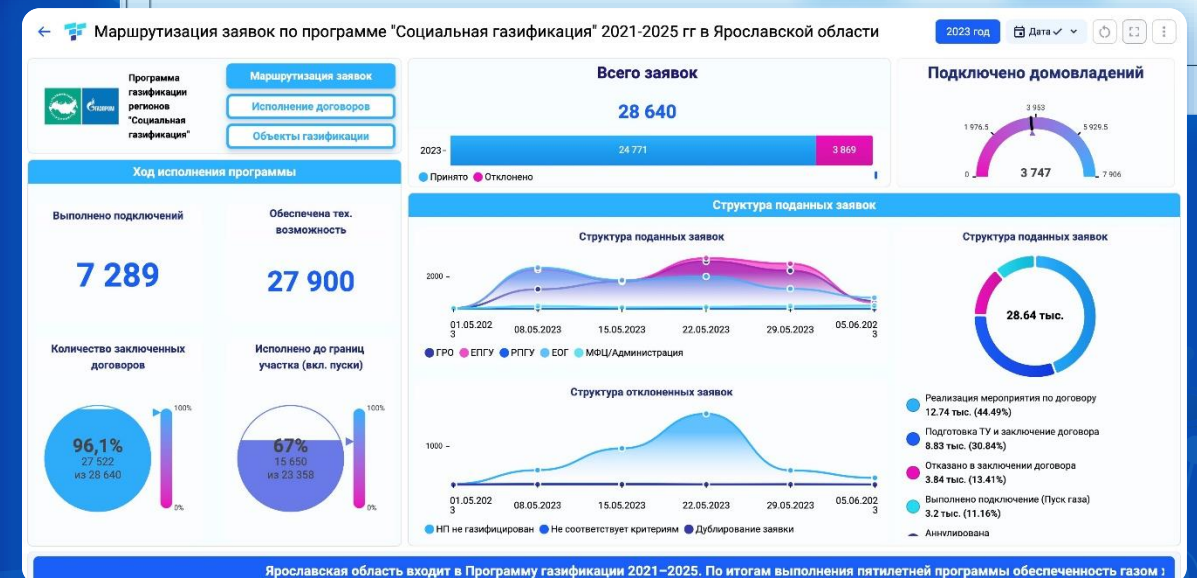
Маршрутизация заявок по программе "Социальная газификация" 2021-2025 гг в Ярославской области

2023 год

Дата

Программа газификации регионов "Социальная газификация"

Маршрутизация заявок

Исполнение договоров

Объекты газификации

Всего заявок

28 640

2023

24 771

3 869

Принято

Отклонено

Подключено домовладений

3 953

1 976.5

5 929.5

0

3 747

7 906

Ход исполнения программы

Выполнено подключений

7 289

Обеспечена тех. возможность

27 900

Количество заключенных договоров

96,1%

27 522

из 28 640

100%

0%

Исполнено до границ участка (вкл. пуски)

67%

15 650

из 23 358

100%

0%

Структура поданных заявок

Структура поданных заявок

2000

01.05.2023

08.05.2023

15.05.2023

22.05.2023

29.05.2023

05.06.2023

ГРО

ЕПГУ

РПГУ

ЕОГ

МФЦ/Администрация

Структура отклоненных заявок

1000

01.05.2023

08.05.2023

15.05.2023

22.05.2023

29.05.2023

05.06.2023

НП не газифицирован

Не соответствует критериям

Дублирование заявки

Структура поданных заявок

28.64 тыс.

Реализация мероприятия по договору 12.74 тыс. (44.49%)

Подготовка ТУ и заключение договора 8.83 тыс. (30.84%)

Отказано в заключении договора 3.84 тыс. (13.41%)

Выполнено подключение (Пуск газа) 3.2 тыс. (11.16%)

Аннулирована

Ярославская область входит в Программу газификации 2021–2025. По итогам выполнения пятилетней программы обеспеченность газом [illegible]